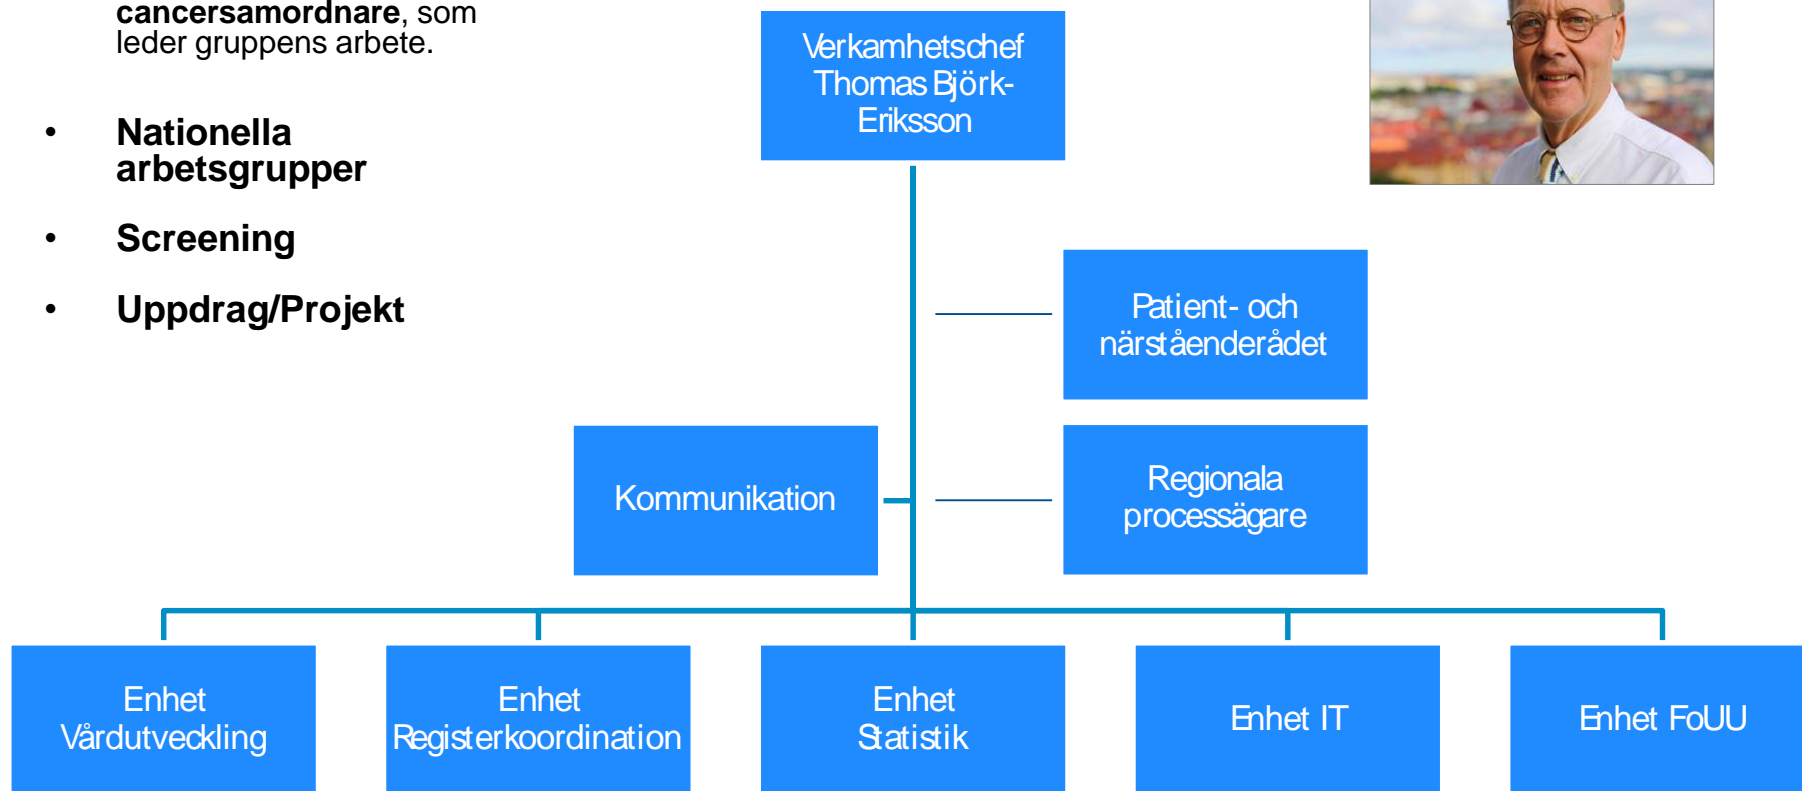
**cancersamordnare**, som leder gruppens arbete.

- **Nationella arbetsgrupper**
- **Screening**
- **Uppdrag/Projekt**

Verkamhetschef Thomas Björk-Eriksson

Patient- och närståenderådet

Kommunikation

Regionala processägare

Enhet Vårdutveckling

Enhet Registerkoordination

Enhet Statistik

Enhet IT

Enhet FoUU